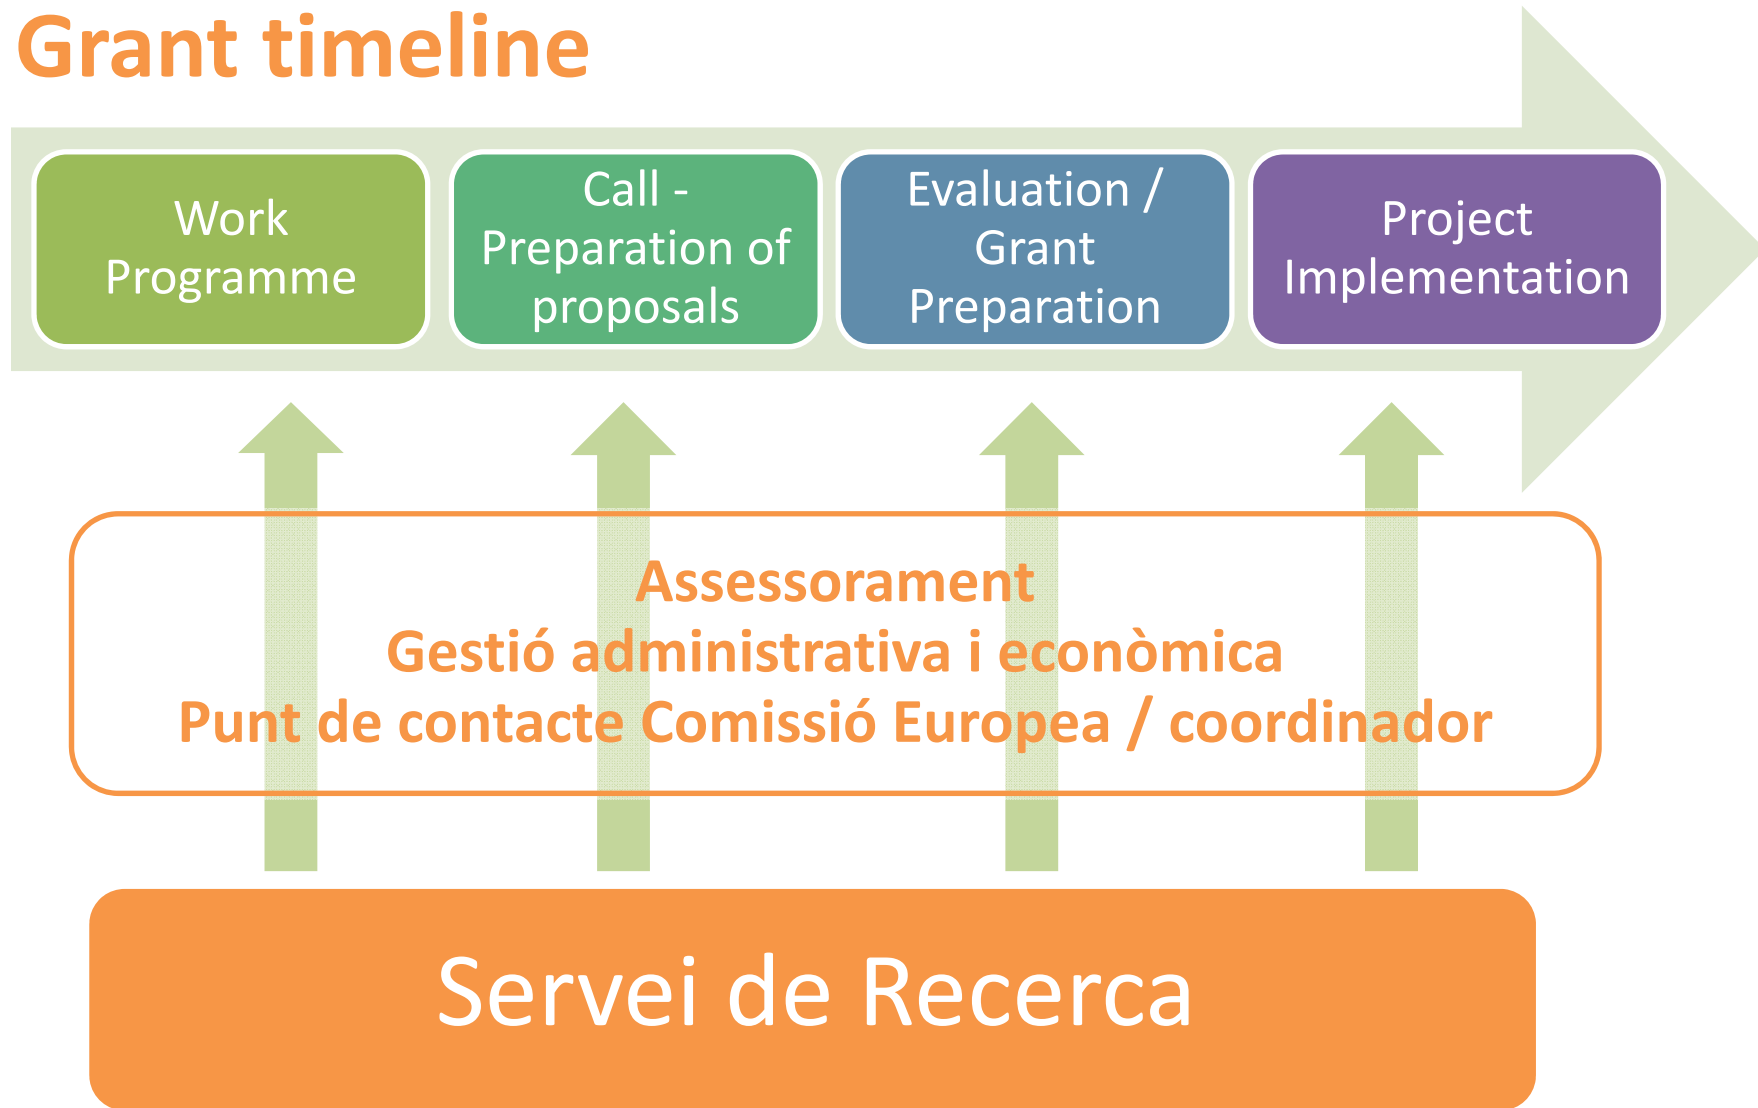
Grant timeline

Work Programme

Call - Preparation of proposals

Evaluation / Grant Preparation

Project Implementation

Assessorament
Gestió administrativa i econòmica
Punt de contacte Comissió Europea / coordinador

Servei de Recerca